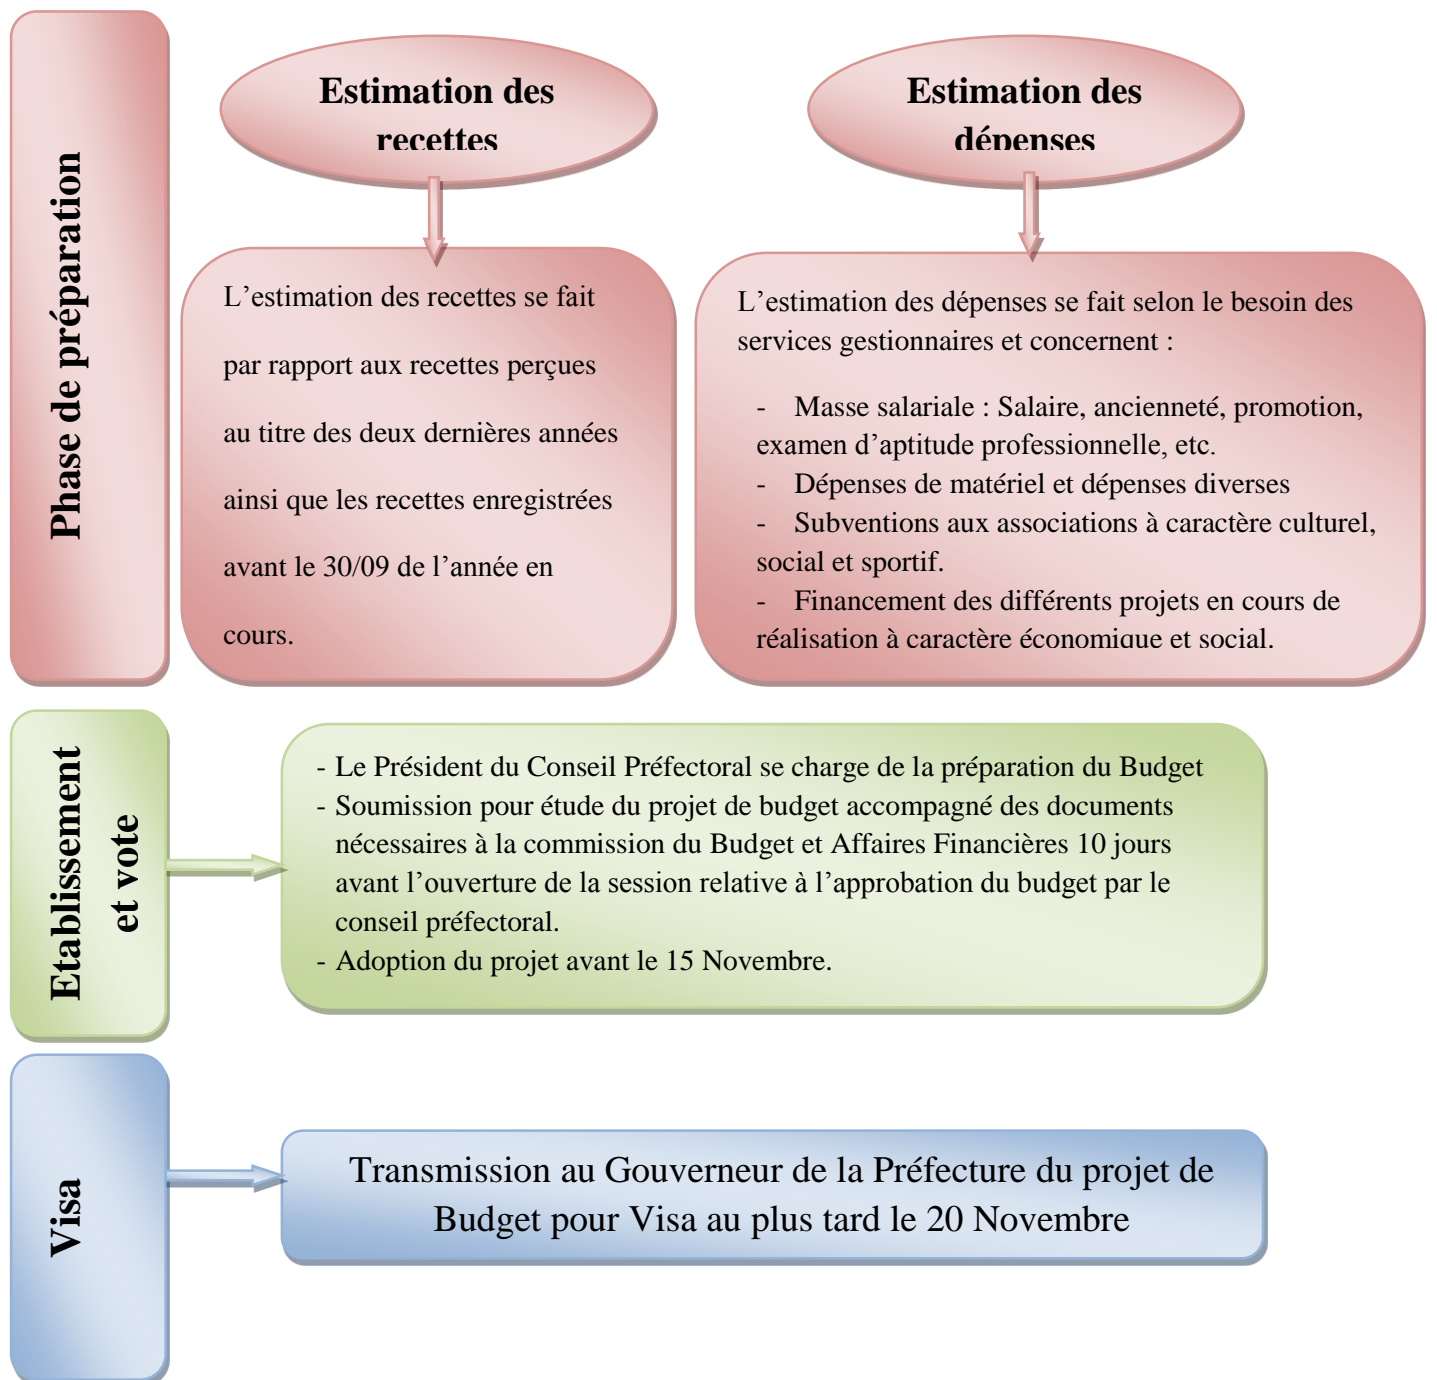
Phase de préparation

Estimation des recettes

Estimation des dépenses

L'estimation des recettes se fait par rapport aux recettes perçues au titre des deux dernières années ainsi que les recettes enregistrées avant le 30/09 de l'année en cours.

L'estimation des dépenses se fait selon le besoin des services gestionnaires et concernent :

- Masse salariale : Salaire, ancienneté, promotion, examen d'aptitude professionnelle, etc.
- Dépenses de matériel et dépenses diverses
- Subventions aux associations à caractère culturel, social et sportif.
- Financement des différents projets en cours de réalisation à caractère économique et social.

Etablissement et vote

- Le Président du Conseil Préfectoral se charge de la préparation du Budget
- Soumission pour étude du projet de budget accompagné des documents nécessaires à la commission du Budget et Affaires Financières 10 jours avant l'ouverture de la session relative à l'approbation du budget par le conseil préfectoral.
- Adoption du projet avant le 15 Novembre.

Visa

Transmission au Gouverneur de la Préfecture du projet de Budget pour Visa au plus tard le 20 Novembre